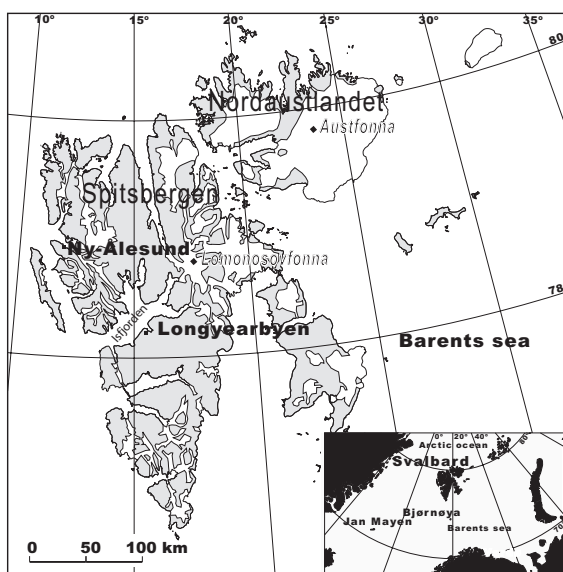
10°
15°
20°
25°
30°
35°
80
Nordaustlandet
Austfonna
Spitsbergen
Ny-Ålesund
Lomonosovfonna
78
Isfjorden
Longyearbyen
Barents sea
0°
20°
40°
Arctic ocean
80
Svalbard
Bjørnøya
Jan Mayen
Barents sea
70
0
50
100 km